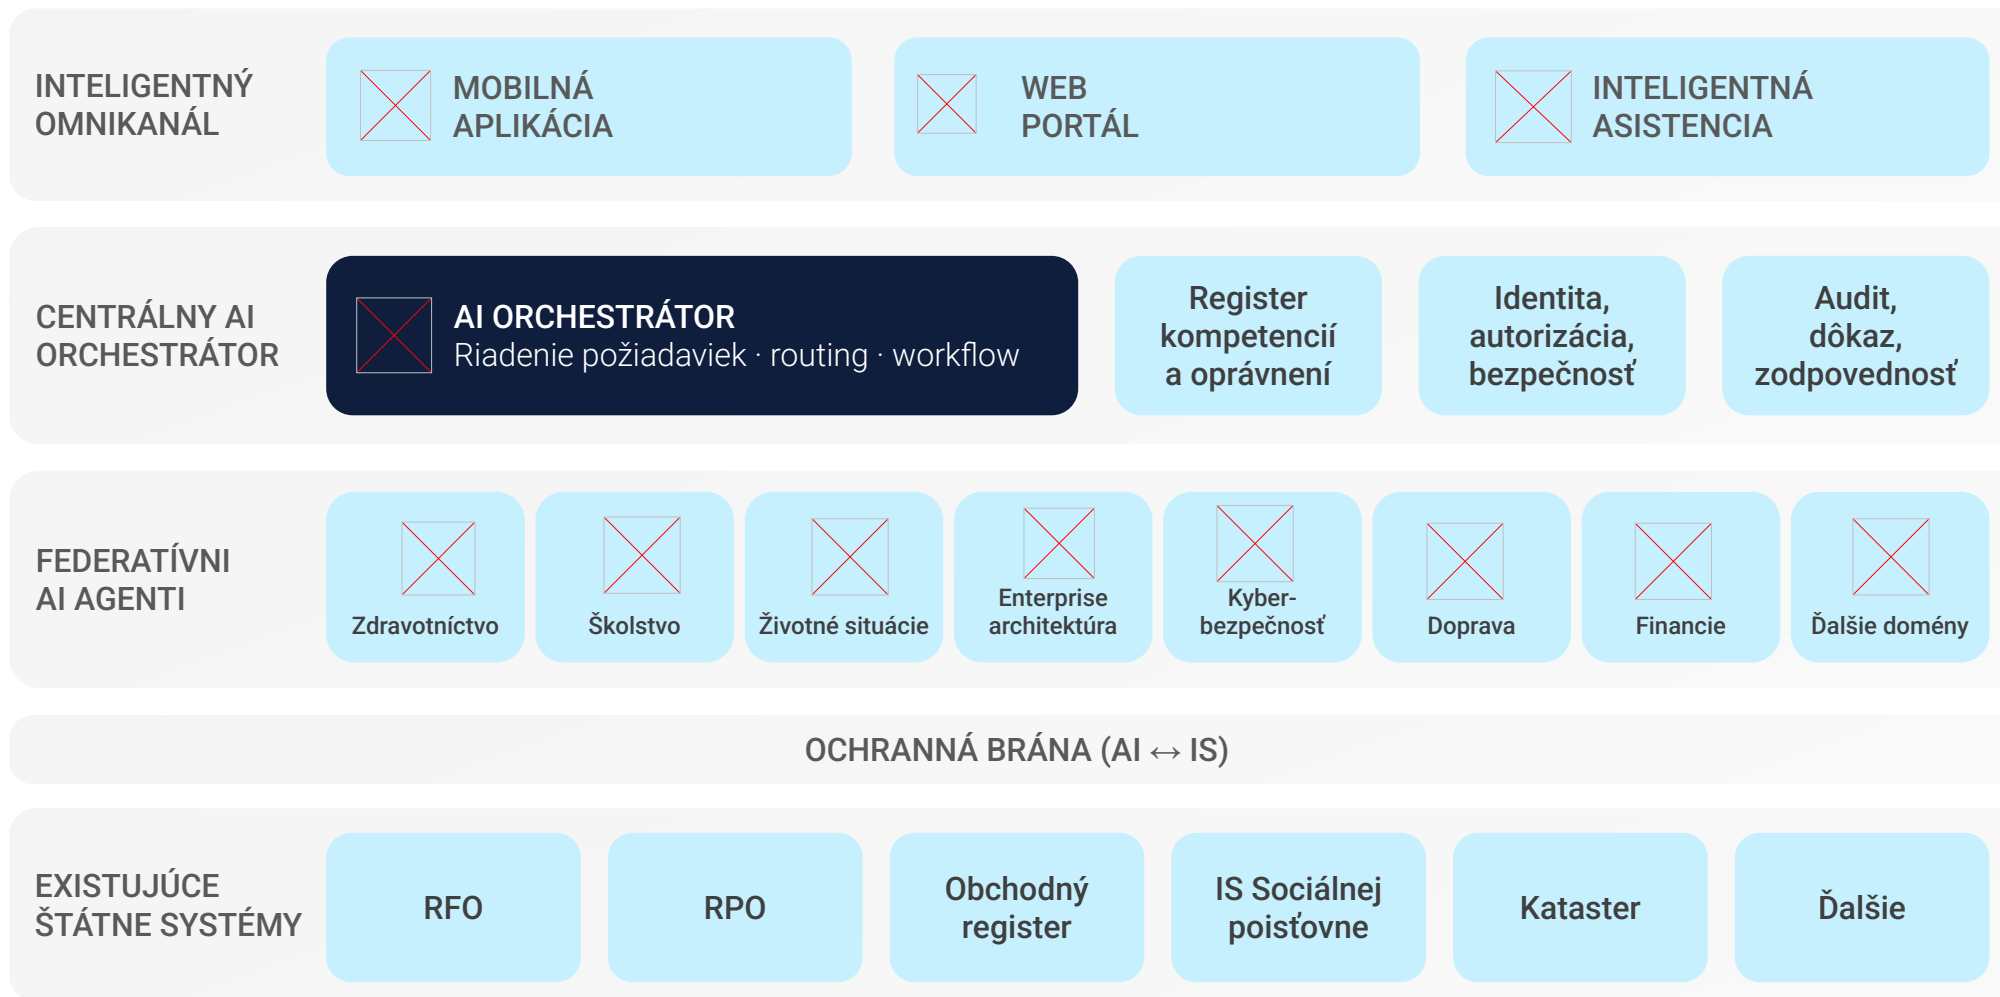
INTELIGENTNÝ OMNIKANÁL

MOBILNÁ APLIKÁCIA

WEB PORTÁL

INTELIGENTNÁ ASISTENCIA

CENTRÁLNY AI ORCHESTRÁTOR

AI ORCHESTRÁTOR
Riadenie požiadaviek · routing · workflow

Register kompetencií a oprávnení

Identita, autorizácia, bezpečnosť

Audit, dôkaz, zodpovednosť

FEDERATÍVNI AI AGENTI

Zdravotníctvo

Školstvo

Životné situácie

Enterprise architektúra

Kyber-bezpečnosť

Doprava

Financie

Ďalšie domény

OCHRANNÁ BRÁNA (AI $\leftrightarrow$ IS)

EXISTUJÚCE ŠTÁTNE SYSTÉMY

RFO

RPO

Obchodný register

IS Sociálnej poisťovne

Kataster

Ďalšie